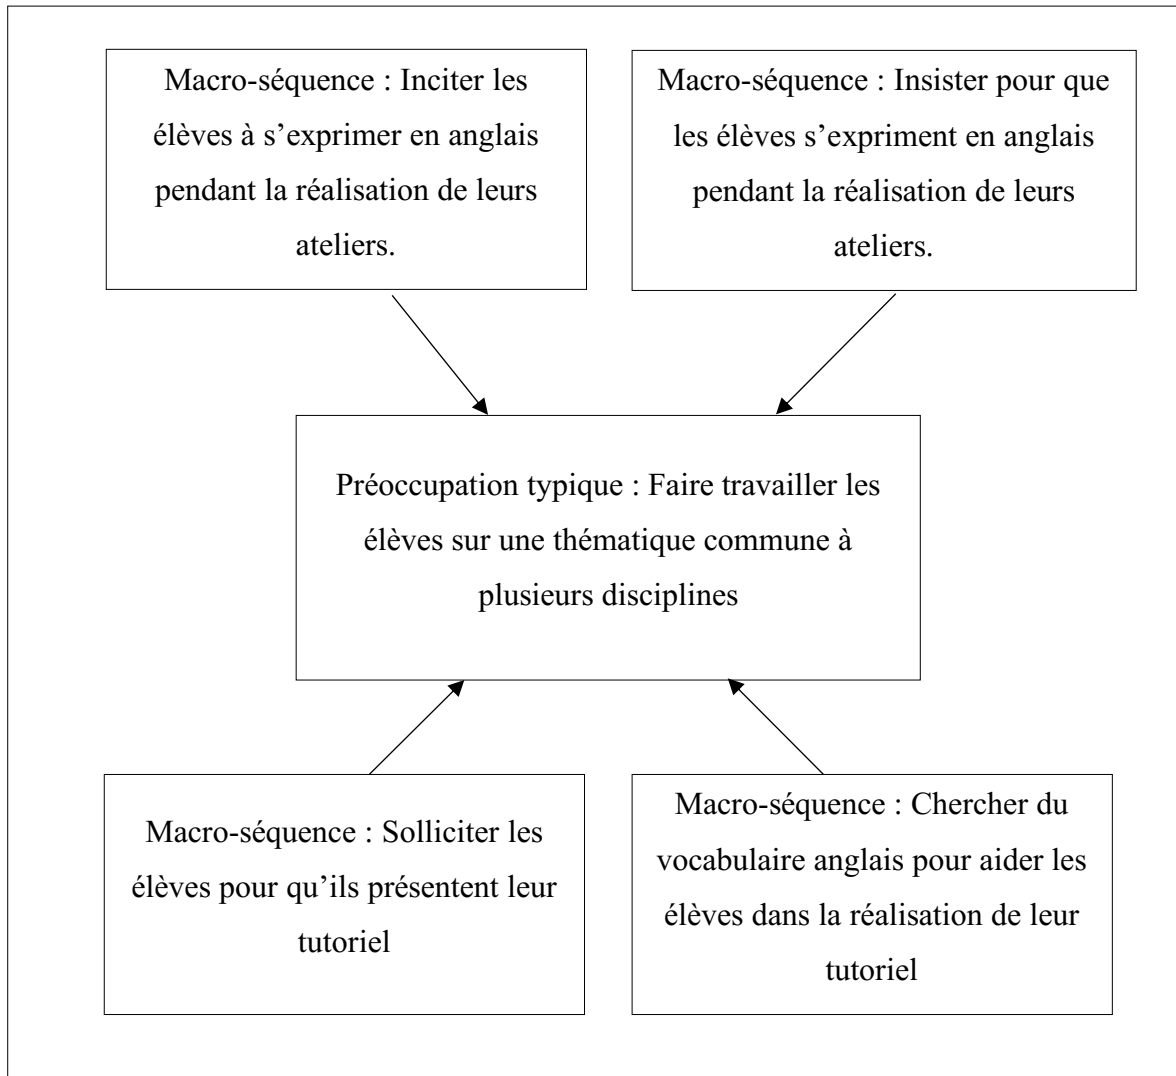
Macro-séquence : Inciter les élèves à s’exprimer en anglais pendant la réalisation de leurs ateliers.

Macro-séquence : Insister pour que les élèves s’expriment en anglais pendant la réalisation de leurs ateliers.

Préoccupation typique : Faire travailler les élèves sur une thématique commune à plusieurs disciplines

Macro-séquence : Solliciter les élèves pour qu’ils présentent leur tutoriel

Macro-séquence : Chercher du vocabulaire anglais pour aider les élèves dans la réalisation de leur tutoriel